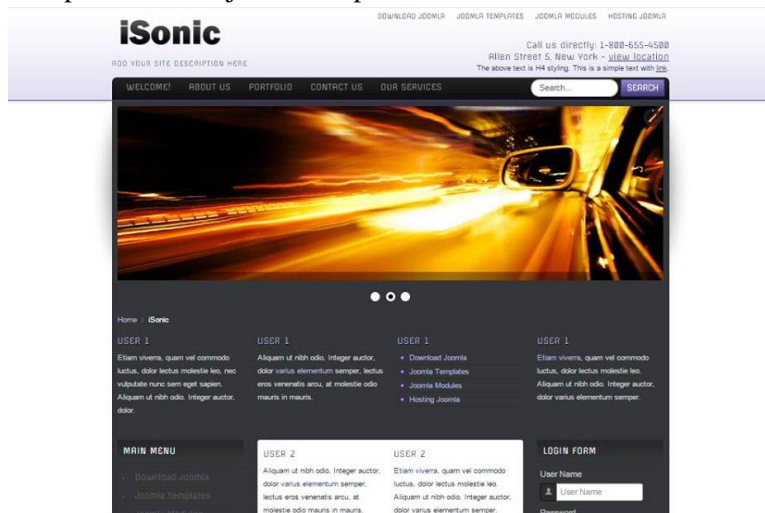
DOWNLOAD JOOMLA JOOMLA TEMPLATES JOOMLA MODULES HOSTING JOOMLA

iSonic

ADD YOUR SITE DESCRIPTION HERE

Call us directly: 1-800-655-4500
Allen Street 5, New York - view location
The above text is H4 styling. This is a simple text with link.

WELCOME! ABOUT US PORTFOLIO CONTACT US OUR SERVICES

Search...

SEARCH

Home > iSonic

USER 1

Etiam viverra, quam vel commodo luctus, dolor lectus molestie leo, nec vulputate nunc sem eget sapien. Aliquam ut nibh odio. Integer auctor, dolor.

USER 1

Aliquam ut nibh odio. Integer auctor, dolor varius elementum semper, lectus eros venenatis arcu, at molestie odio mauris in mauris.

USER 1

- Download Joomla
- Joomla Templates
- Joomla Modules
- Hosting Joomla

USER 1

Etiam viverra, quam vel commodo luctus, dolor lectus molestie leo. Aliquam ut nibh odio. Integer auctor, dolor varius elementum semper.

MAIN MENU

- Download Joomla
- Joomla Templates
- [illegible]

USER 2

Aliquam ut nibh odio. Integer auctor, dolor varius elementum semper, lectus eros venenatis arcu, at molestie odio mauris in mauris.

USER 2

Etiam viverra, quam vel commodo luctus, dolor lectus molestie leo. Aliquam ut nibh odio. Integer auctor, dolor varius elementum semper.

LOGIN FORM

User Name

User Name

Password